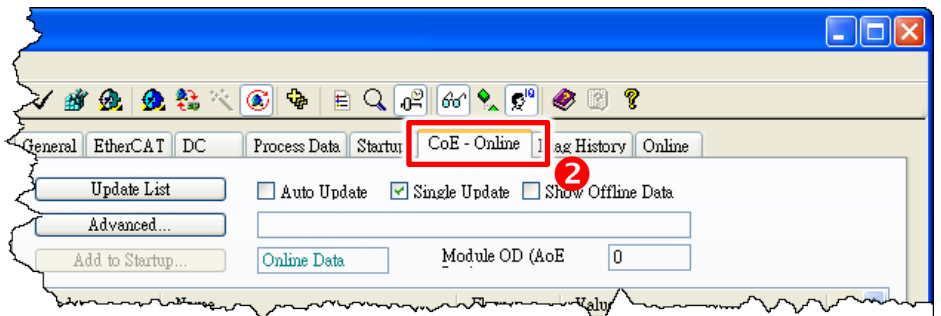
General | EtherCAT | DC | Process Data | Startu | CoE - Online | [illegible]ag History | Online

2

Update List
Auto Update
Single Update
Show Offline Data
Advanced...
Add to Startup...
Online Data
Module OD (AoE
0